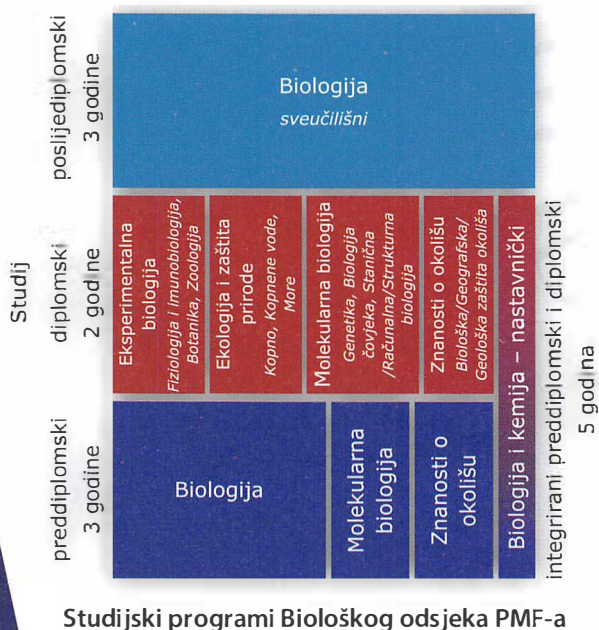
Studij

poslijediplomski
3 godine

Biologija
sveučilišni

diplomski
2 godine

Eksperimentalna biologija
Fiziologija i imunobiologija, Botanika, Zoologija

Ekologija i zaštita prirode
Kopno, Kopnene vode, More

Molekularna biologija
Genetika, Biologija čovjeka, Stanična /Računalna/Strukturna biologija

Znanosti o okolišu
Biološka/Geografska/ Geološka zaštita okoliša

preddiplomski
3 godine

Biologija

Molekularna biologija

Znanosti o okolišu

Biologija i kemija – nastavnički

integrirani preddiplomski i diplomski
5 godina

Studijski programi Biološkog odsjeka PMF-a